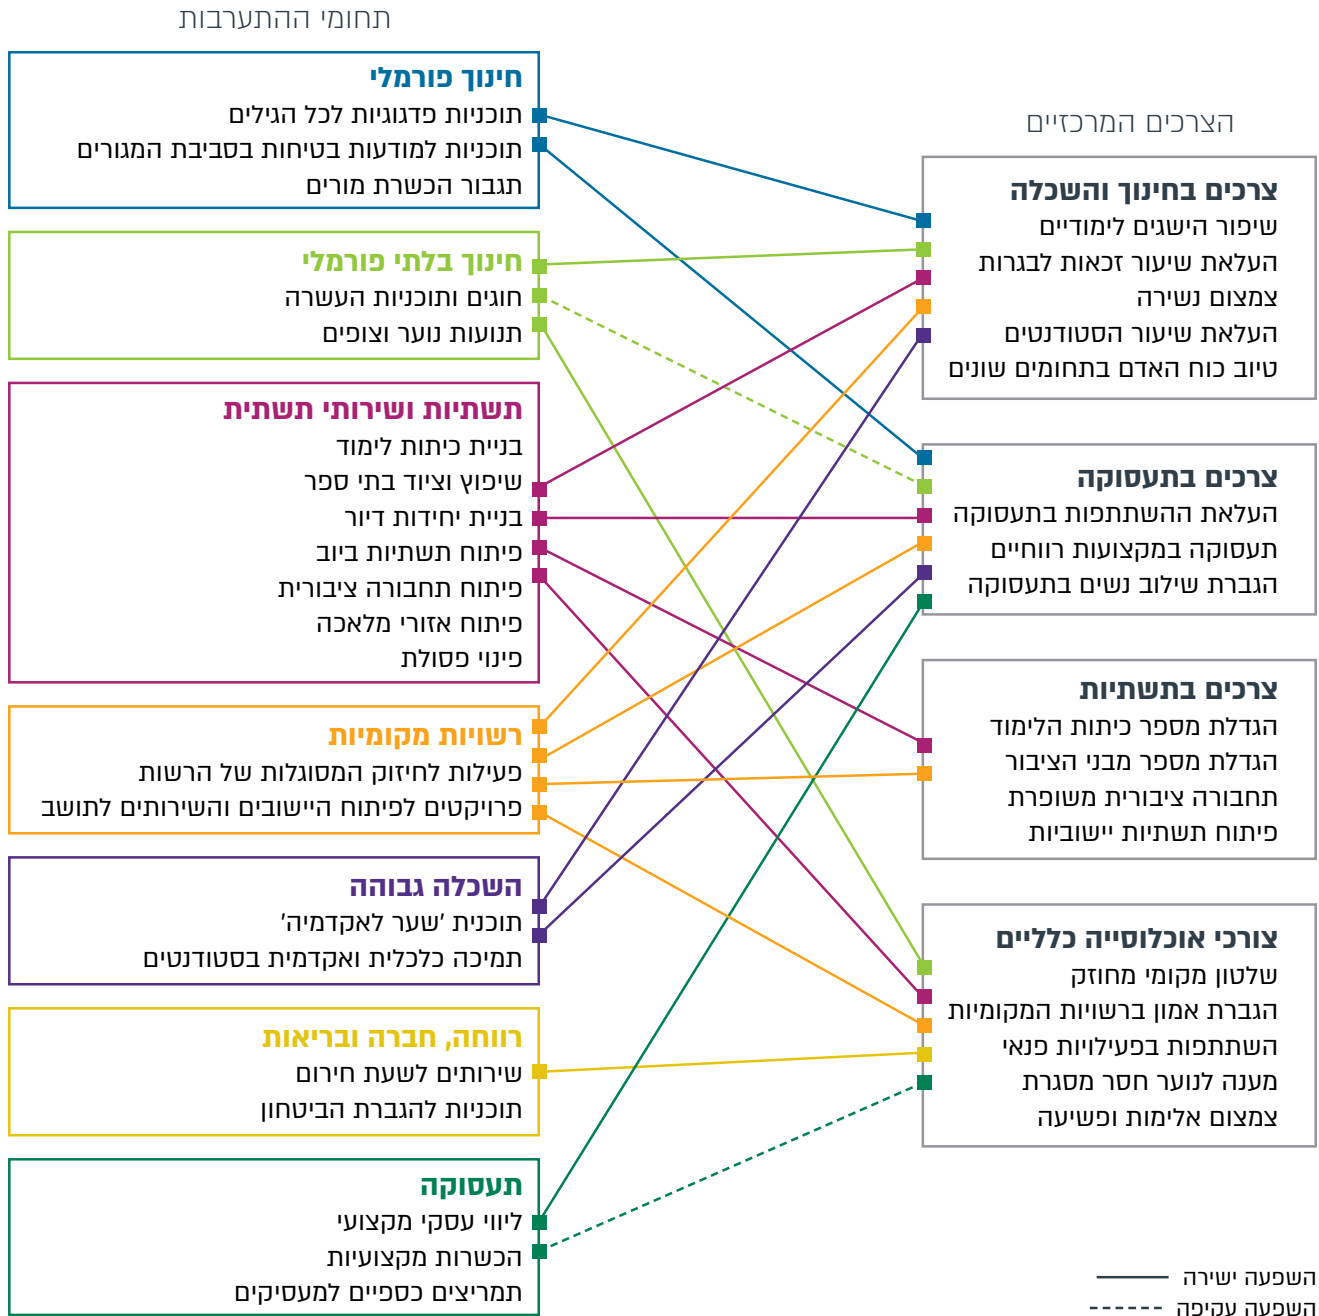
תחומי ההתערבות

חינוך פורמלי
תוכניות פדגוגיות לכל הגילים
תוכניות למודעות בטיחות בסביבת המגורים
תגבור הכשרת מורים

חינוך בלתי פורמלי
חוגים ותוכניות העשרה
תנועות נוער וצופים

תשתיות ושירותי תשתית
בניית כיתות לימוד
שיפוץ וציוד בתי ספר
בניית יחידות דיור
פיתוח תשתיות ביוב
פיתוח תחבורה ציבורית
פיתוח אזורי מלאכה
פינוי פסולת

רשויות מקומיות
פעילות לחיזוק המסוגלות של הרשות
פרויקטים לפיתוח היישובים והשירותים לתושב

השכלה גבוהה
תוכנית 'שער לאקדמיה'
תמיכה כלכלית ואקדמית בסטודנטים

רווחה, חברה ובריאות
שירותים לשעת חירום
תוכניות להגברת הביטחון

תעסוקה
ליווי עסקי מקצועי
הכשרות מקצועיות
תמריצים כספיים למעסיקים

הצרכים המרכזיים

צרכים בחינוך והשכלה
שיפור הישגים לימודיים
העלאת שיעור זכאות לבגרות
צמצום נשירה
העלאת שיעור הסטודנטים
טיוב כוח האדם בתחומים שונים

צרכים בתעסוקה
העלאת ההשתתפות בתעסוקה
תעסוקה במקצועות רווחיים
הגברת שילוב נשים בתעסוקה

צרכים בתשתיות
הגדלת מספר כיתות הלימוד
הגדלת מספר מבני הציבור
תחבורה ציבורית משופרת
פיתוח תשתיות יישוביות

צורכי אוכלוסייה כלליים
שלטון מקומי מחוזק
הגברת אמון ברשויות המקומיות
השתתפות בפעילויות פנאי
מענה לנוער חסר מסגרת
צמצום אלימות ופשיעה

השפעה ישירה
השפעה עקיפה